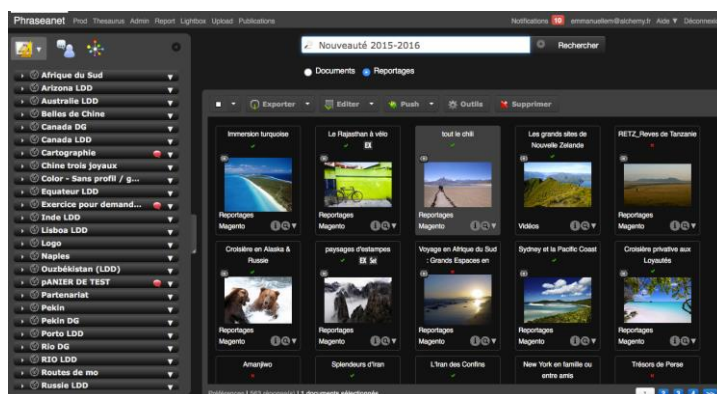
Phraseanet Prod Thesaurus Admin Report Lightbox Upload Publications

Notifications 10 emmanuellem@alchemy.fr Aide Déconnexi

Nouveauté 2015-2016

Rechercher

Documents Reportages

Exporter Editer Push Outils Supprimer

Afrique du Sud
Arizona LDD
Australie LDD
Belles de Chine
Canada DG
Canada LDD
Cartographie
Chine trois joyaux
Color - Sans profil / g...
Equateur LDD
Exercice pour demand...
Inde LDD
Lisboa LDD
Logo
Naples
Ouzbékistan (LDD)
pANIER DE TEST
Partenariat
Pekin
Pekin DG
Porto LDD
Rio DG
RIO LDD
Routes de mo
Russie LDD

Immersion turquoise
Reportages
Magento

Le Rajasthan à vélo
EX
Reportages
Magento

tout le chili
Reportages
Magento

Les grands sites de Nouvelle Zelande
Vidéos
Magento

RETZ_Reves de Tanzanie
Reportages
Magento

Croisière en Alaska & Russie
Reportages
Magento

paysages d'estampes
EX Sel
Reportages
Magento

Voyage en Afrique du Sud : Grands Espaces en
Reportages
Magento

Sydney et la Pacific Coast
Reportages
Magento

Croisière privative aux Loyautés
Reportages
Magento

Amanjiwo

Splendeurs d'Iran

L'Iran des Confins

New York en famille ou entre amis

Trésors de Perse

Préférences | 282 réponse(s) | 1 documents sélectionnés

1 2 3 4 >>